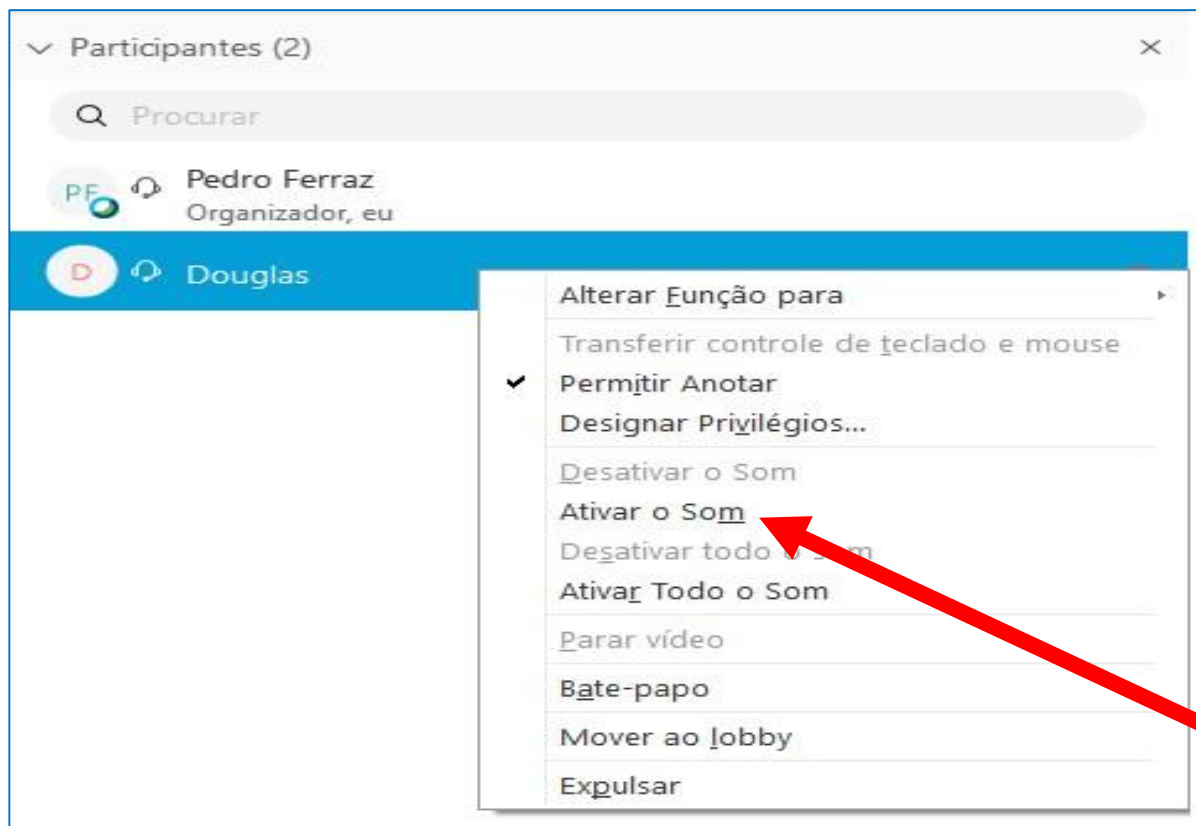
Participantes (2)

Procurar

PF Pedro Ferraz
Organizador, eu

D Douglas

Alterar Função para
Transferir controle de teclado e mouse
Permitir Anotar
Designar Privilégios...
Desativar o Som
Ativar o Som
Desativar todo o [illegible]
Ativar Todo o Som
Parar vídeo
Bate-papo
Mover ao lobby
Expulsar